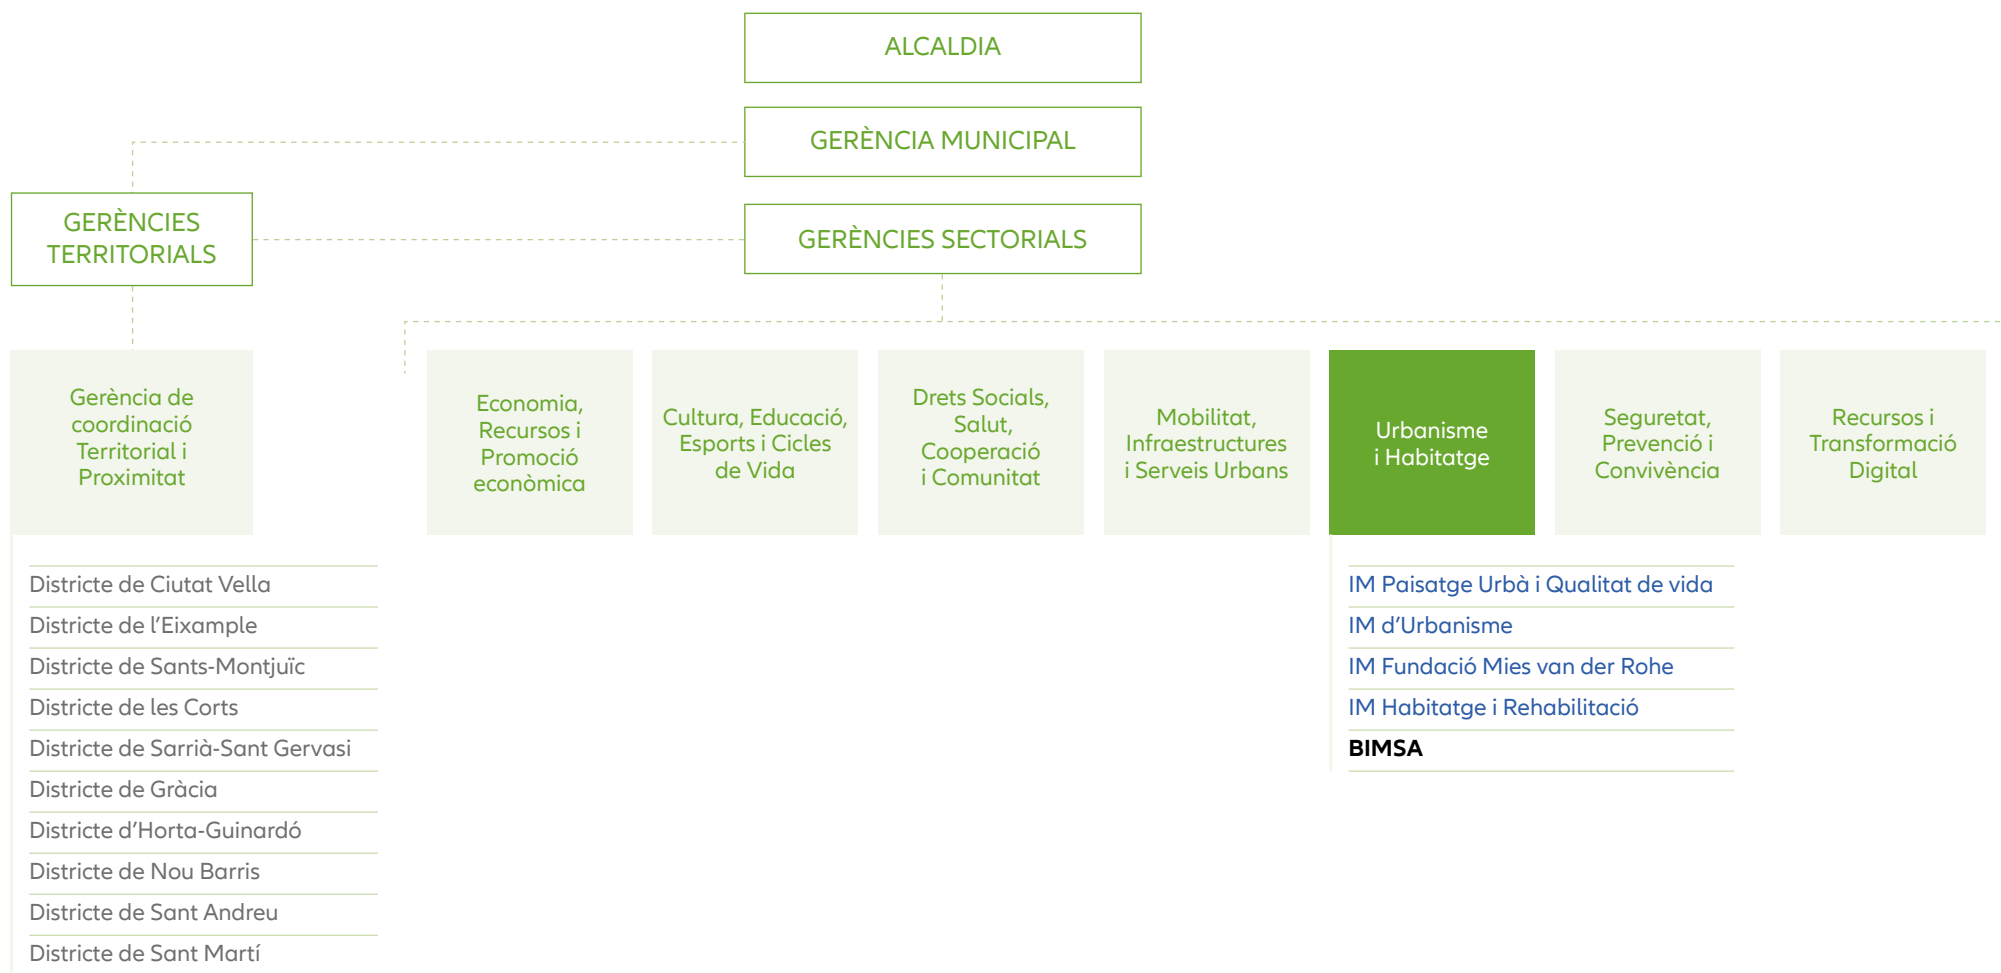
ALCALDIA

GERÈNCIA MUNICIPAL

GERÈNCIES TERRITORIALS

GERÈNCIES SECTORIALS

Gerència de coordinació Territorial i Proximitat

Economia, Recursos i Promoció econòmica

Cultura, Educació, Esports i Cicles de Vida

Drets Socials, Salut, Cooperació i Comunitat

Mobilitat, Infraestructures i Serveis Urbans

Urbanisme i Habitatge

Seguretat, Prevenció i Convivència

Recursos i Transformació Digital

Districte de Ciutat Vella
Districte de l'Eixample
Districte de Sants-Montjuïc
Districte de les Corts
Districte de Sarrià-Sant Gervasi
Districte de Gràcia
Districte d'Horta-Guinardó
Districte de Nou Barris
Districte de Sant Andreu
Districte de Sant Martí

IM Paisatge Urbà i Qualitat de vida
IM d'Urbanisme
IM Fundació Mies van der Rohe
IM Habitatge i Rehabilitació
BIMSA